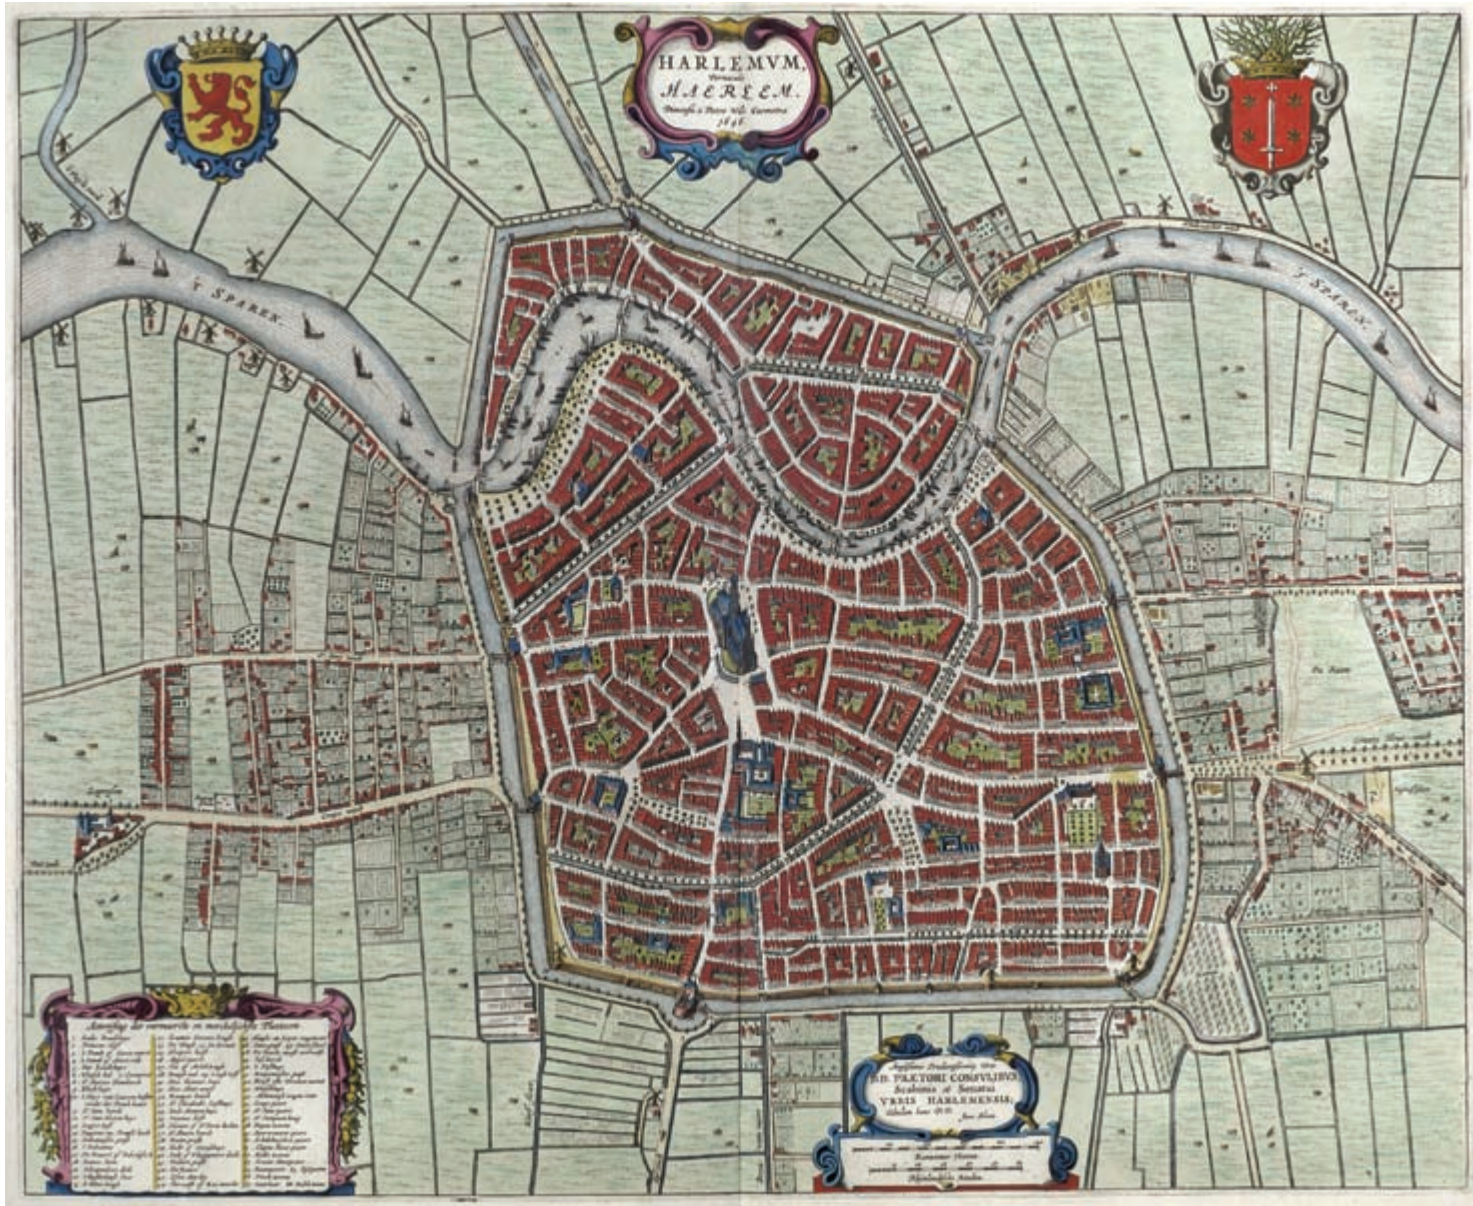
HARLEMUM, Vernacule HAERLEM. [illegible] 1646

't SPAREN.

't SPAREN.

Aenwysinge der voornaemste en merckwaerdighste Plaetsen

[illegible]

Amplissimo Prudentissimoque viro D.D. PRAETORI CONSULIBUS Scabinis et Senatui URBIS HARLEMENSIS, dedicabat Joan Blaeu

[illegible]